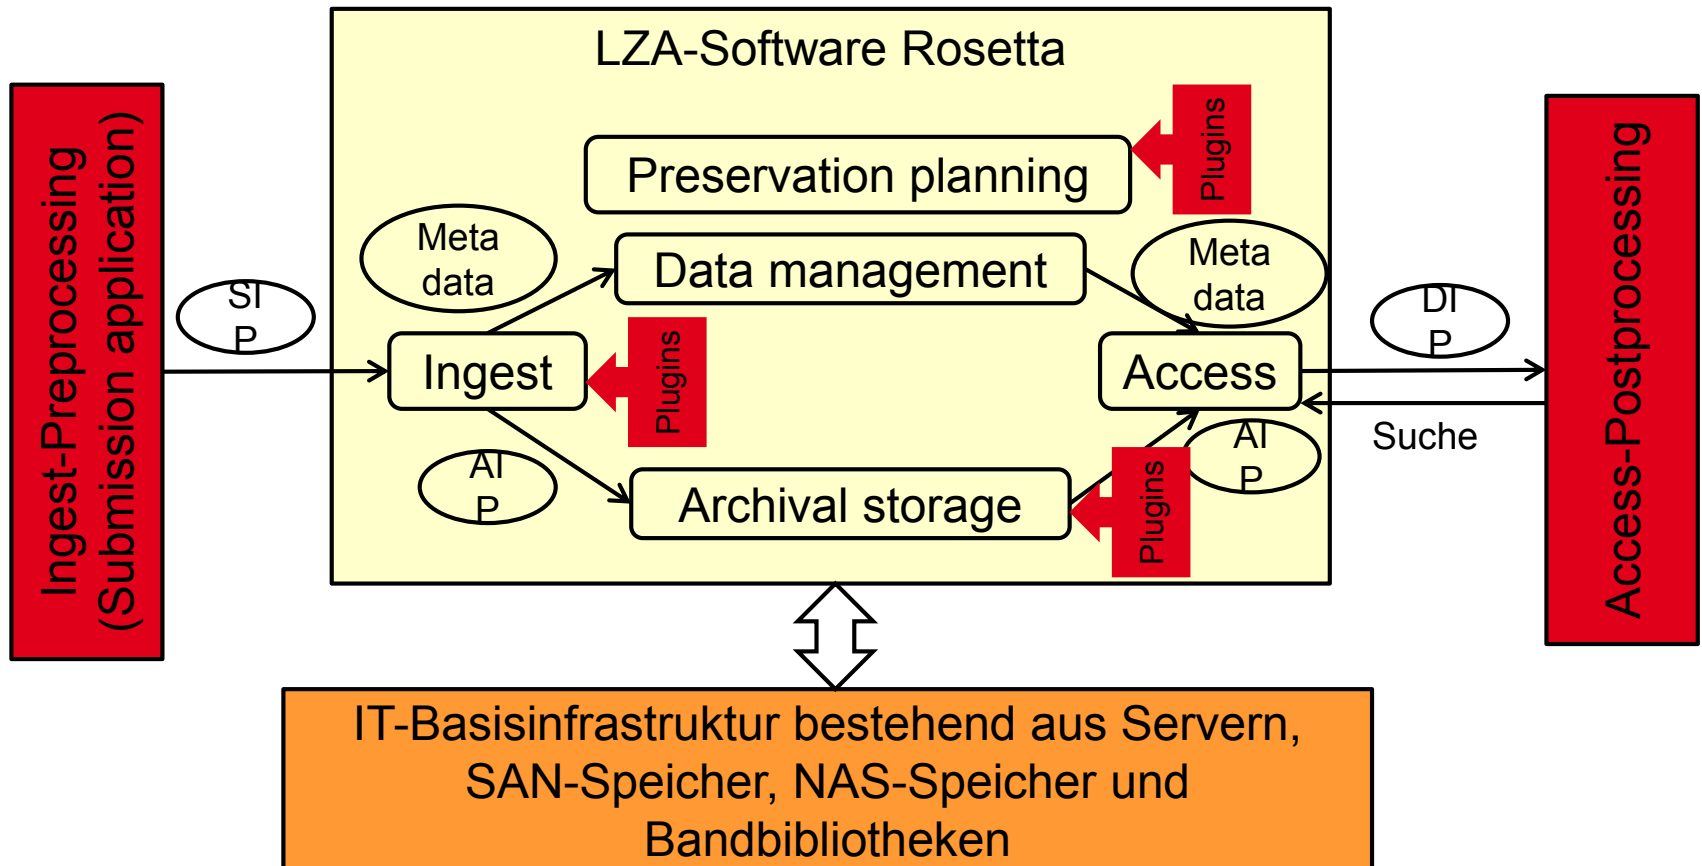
Ingest-Preprocessing (Submission application)

SI P

LZA-Software Rosetta

Preservation planning

Plugins

Meta data

Data management

Meta data

Ingest

Plugins

Access

AI P

Archival storage

Plugins

AI P

DI P

Suche

Access-Postprocessing

IT-Basisinfrastruktur bestehend aus Servern, SAN-Speicher, NAS-Speicher und Bandbibliotheken